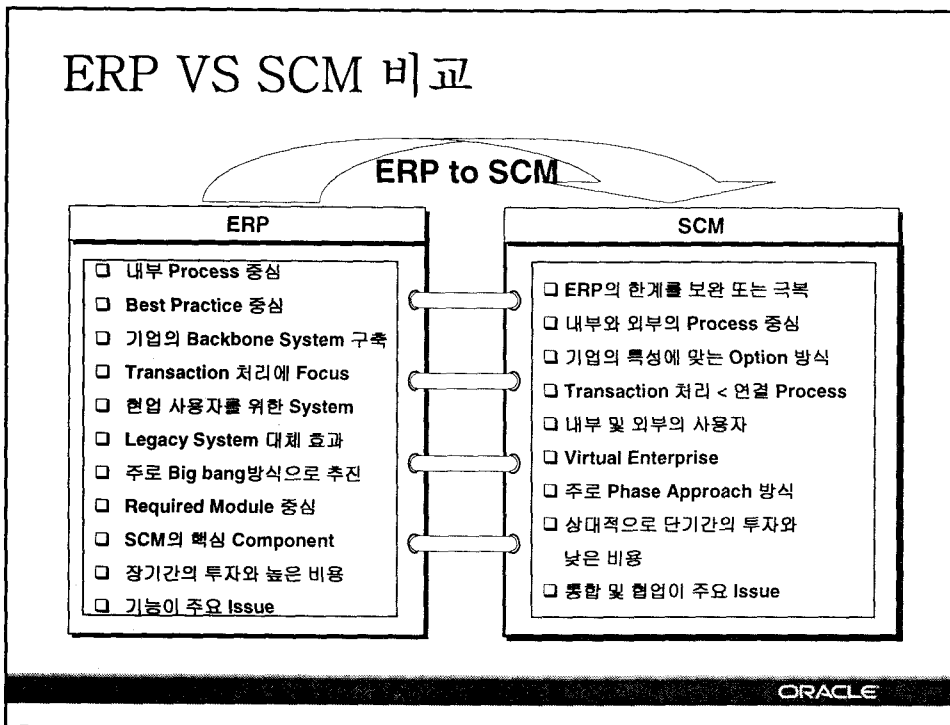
ERP VS SCM 비교

ERP to SCM

ERP

❑ 내부 Process 중심
❑ Best Practice 중심
❑ 기업의 Backbone System 구축
❑ Transaction 처리에 Focus
❑ 현업 사용자를 위한 System
❑ Legacy System 대체 효과
❑ 주로 Big bang방식으로 추진
❑ Required Module 중심
❑ SCM의 핵심 Component
❑ 장기간의 투자와 높은 비용
❑ 기능이 주요 Issue

SCM

❑ ERP의 한계를 보완 또는 극복
❑ 내부와 외부의 Process 중심
❑ 기업의 특성에 맞는 Option 방식
❑ Transaction 처리 < 연결 Process
❑ 내부 및 외부의 사용자
❑ Virtual Enterprise
❑ 주로 Phase Approach 방식
❑ 상대적으로 단기간의 투자와 낮은 비용
❑ 통합 및 협업이 주요 Issue

ORACLE